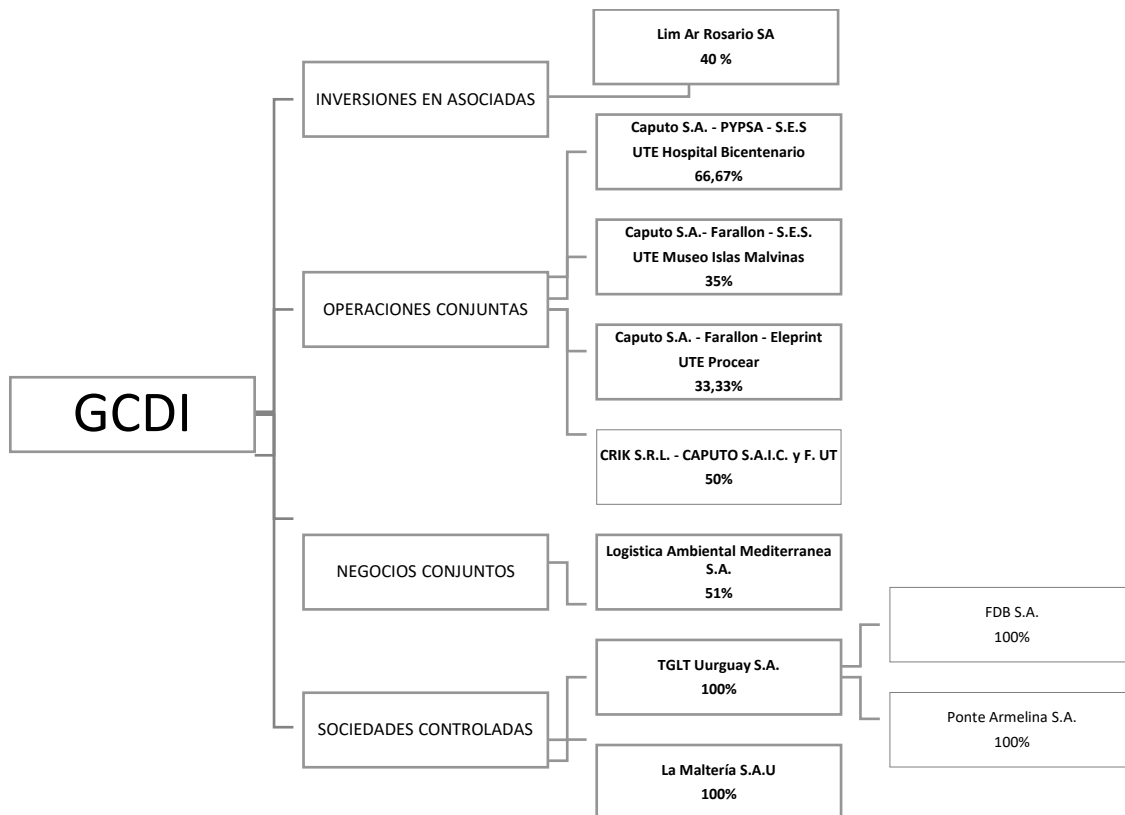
GCDI

INVERSIONES EN ASOCIADAS

Lim Ar Rosario SA
40 %

OPERACIONES CONJUNTAS

Caputo S.A. - PYPSA - S.E.S
UTE Hospital Bicentenario
66,67%

Caputo S.A.- Farallon - S.E.S.
UTE Museo Islas Malvinas
35%

Caputo S.A. - Farallon - Eleprint
UTE Procear
33,33%

CRIK S.R.L. - CAPUTO S.A.I.C. y F. UT
50%

NEGOCIOS CONJUNTOS

Logistica Ambiental Mediterranea S.A.
51%

SOCIEDADES CONTROLADAS

TGLT Uurguay S.A.
100%

FDB S.A.
100%

Ponte Armelina S.A.
100%

La Maltería S.A.U
100%